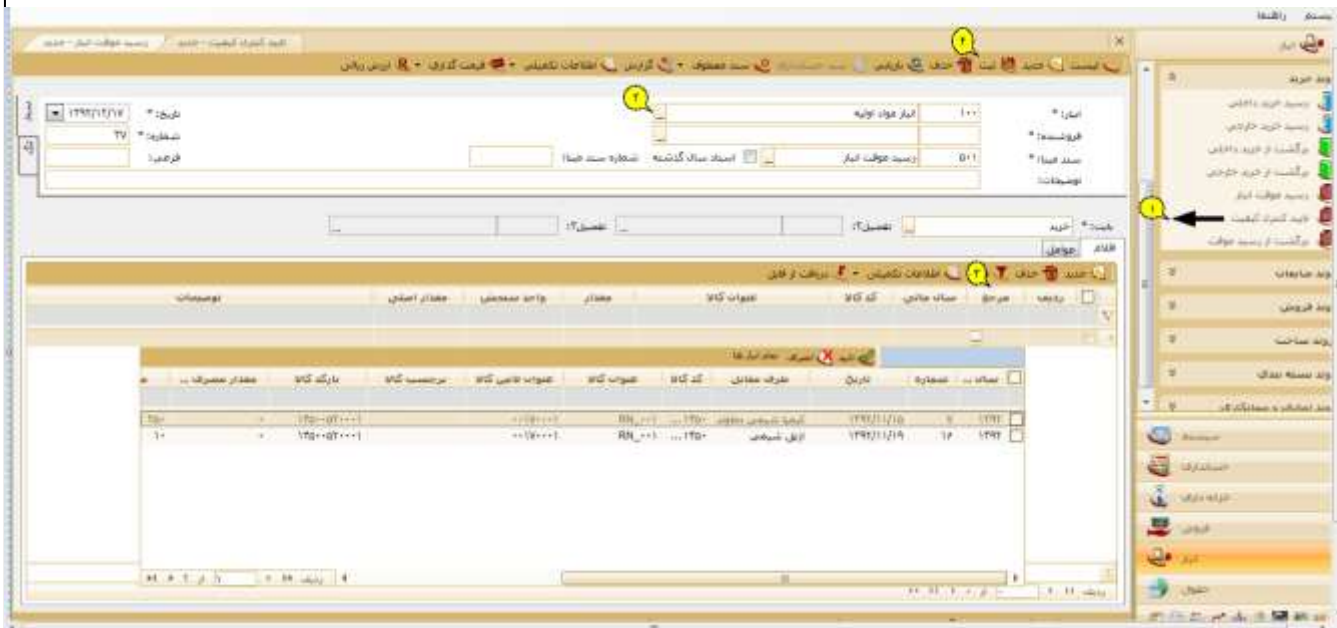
سیستم راهنما

انبار

رسید موقت انبار - جدید | کنترل کیفیت - جدید

فهرست | جدید | ثبت | حذف | بازیابی | سند معکوس | گزارش | اطلاعات تکمیلی | قیمت گذاری | ارزش ریالی

۱
۲
۳
۴

انبار: * ۱۰۰ انبار مواد اولیه
تاریخ: * ۱۳۹۲/۱۲/۱۷
فروشنده: *
شماره: * ۲۷
سند مبنا: * ۵۰۱ رسید موقت انبار
اسناد سال گذشته
شماره سند مبنا:
فرعی:
توضیحات:

بابت: * خرید
تفصیل۲:
تفصیل۳:

اقلام | عوامل

جدید | حذف | اطلاعات تکمیلی | دریافت از فایل

| ردیف | مرجع | سال مالی | کد کالا | عنوان کالا | مقدار | واحد سنجش | مقدار اصلی | توضیحات |
|---|---|---|---|---|---|---|---|---|

تایید | انصراف | تمام انبارها

| سال ... | شماره | تاریخ | طرف معامله | کد کالا | عنوان کالا | عنوان لاتین کالا | برچسب کالا | بارکد کالا | مقدار مصرف ... |
|---|---|---|---|---|---|---|---|---|---|
| ۱۳۹۲ | ۸ | ۱۳۹۲/۱۱/۱۵ | کیمیا شیمی | ...۱۲۵۰ | RN_۰۰۱ | ۰۰۱۷۰۰۰۱ | | ۱۲۵۰۰۵۲۰۰۰۱ | ۱۲۵۰ |
| ۱۳۹۲ | ۱۶ | ۱۳۹۲/۱۱/۱۹ | ارغنن شیمی | ...۱۲۵۰ | RN_۰۰۱ | ۰۰۱۷۰۰۰۱ | | ۱۲۵۰۰۵۲۰۰۰۱ | ۱۰ |

ورود خرید
رسید خرید داخلی
رسید خرید خارجی
برگشت از خرید داخلی
برگشت از خرید خارجی
رسید موقت انبار
تایید کنترل کیفیت
برگشت از رسید موقت
ورود ضایعات
ورود فروش
ورود ساخت
ورود بسته بندی
ورود امانی و سفارش کالا
سیستم
انبارداری
خزانه داری
فروش
انبار
حقوق

ردیف